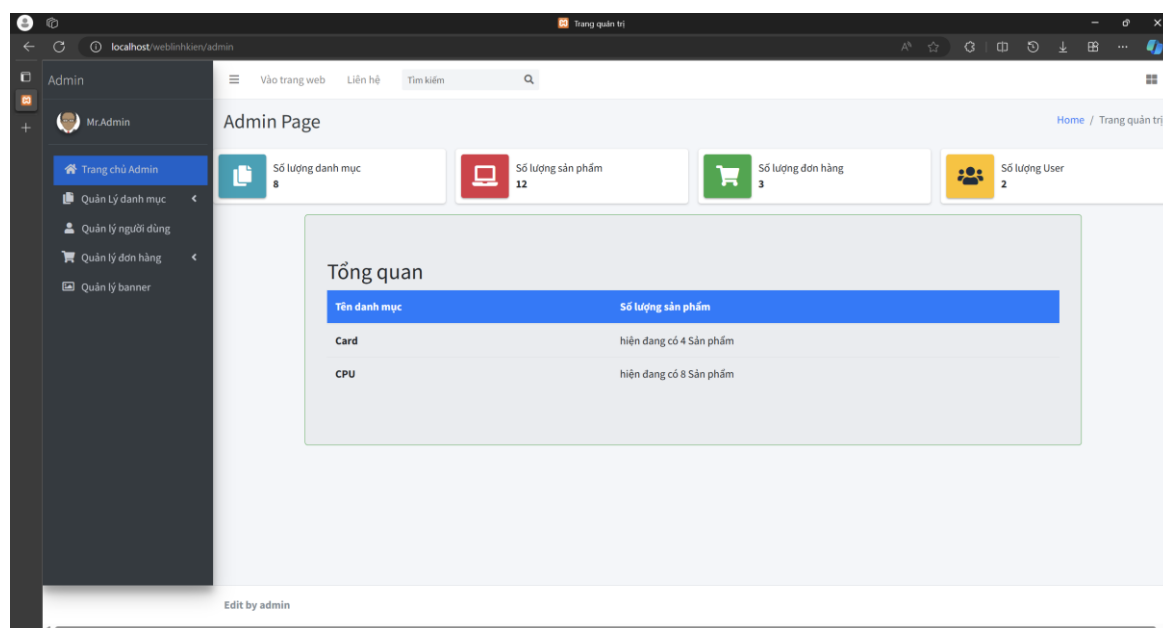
Trang quản trị

localhost/weblinhkien/admin

Admin

Mr.Admin

Trang chủ Admin

Quản Lý danh mục

Quản lý người dùng

Quản lý đơn hàng

Quản lý banner

Vào trang web Liên hệ Tìm kiếm

Admin Page

Home / Trang quản trị

Số lượng danh mục
8

Số lượng sản phẩm
12

Số lượng đơn hàng
3

Số lượng User
2

Tổng quan

| Tên danh mục | Số lượng sản phẩm |
|---|---|
| Card | hiện đang có 4 Sản phẩm |
| CPU | hiện đang có 8 Sản phẩm |

Edit by admin